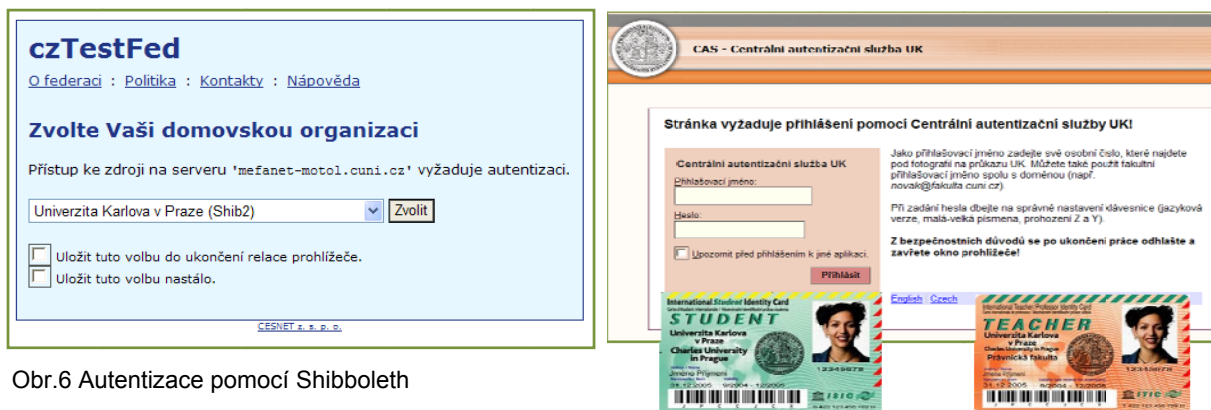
czTestFed

O federaci : Politika : Kontakty : Nápověda

Zvolte Vaši domovskou organizaci

Přístup ke zdroji na serveru 'mefanet-motol.cuni.cz' vyžaduje autentizaci.

Univerzita Karlova v Praze (Shib2) Zvolit

Uložit tuto volbu do ukončení relace prohlížeče.

Uložit tuto volbu nastálo.

CESNET z. s. p. o.

Obr.6 Autentizace pomocí Shibboleth

CAS - Centrální autentizační služba UK

Stránka vyžaduje přihlášení pomocí Centrální autentizační služby UK!

Centrální autentizační služba UK

Přihlašovací jméno:

Heslo:

Upozornit před přihlášením k jiné aplikaci.

Přihlásit

Jako přihlašovací jméno zadejte své osobní číslo, které najdete pod fotografií na průkazu UK. Můžete také použít fakultní přihlašovací jméno spolu s doménou (např. novak@fakulta.cuni.cz).

Při zadání hesla dbejte na správné nastavení klávesnice (jazyková verze, malá-velká písmena, prohození Z a Y).

Z bezpečnostních důvodů se po ukončení práce odhlaste a zavřete okno prohlížeče!

English | Czech

International Student Identity Card
STUDENT
Univerzita Karlova v Praze
Charles University in Prague
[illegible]
31.12.2005 9/2004 - 12/2005
ISIC

International Teacher/Professor Identity Card
TEACHER
Univerzita Karlova v Praze
Charles University in Prague
Právnická fakulta
31.12.2005 9/2004 - 12/2005
ITIC